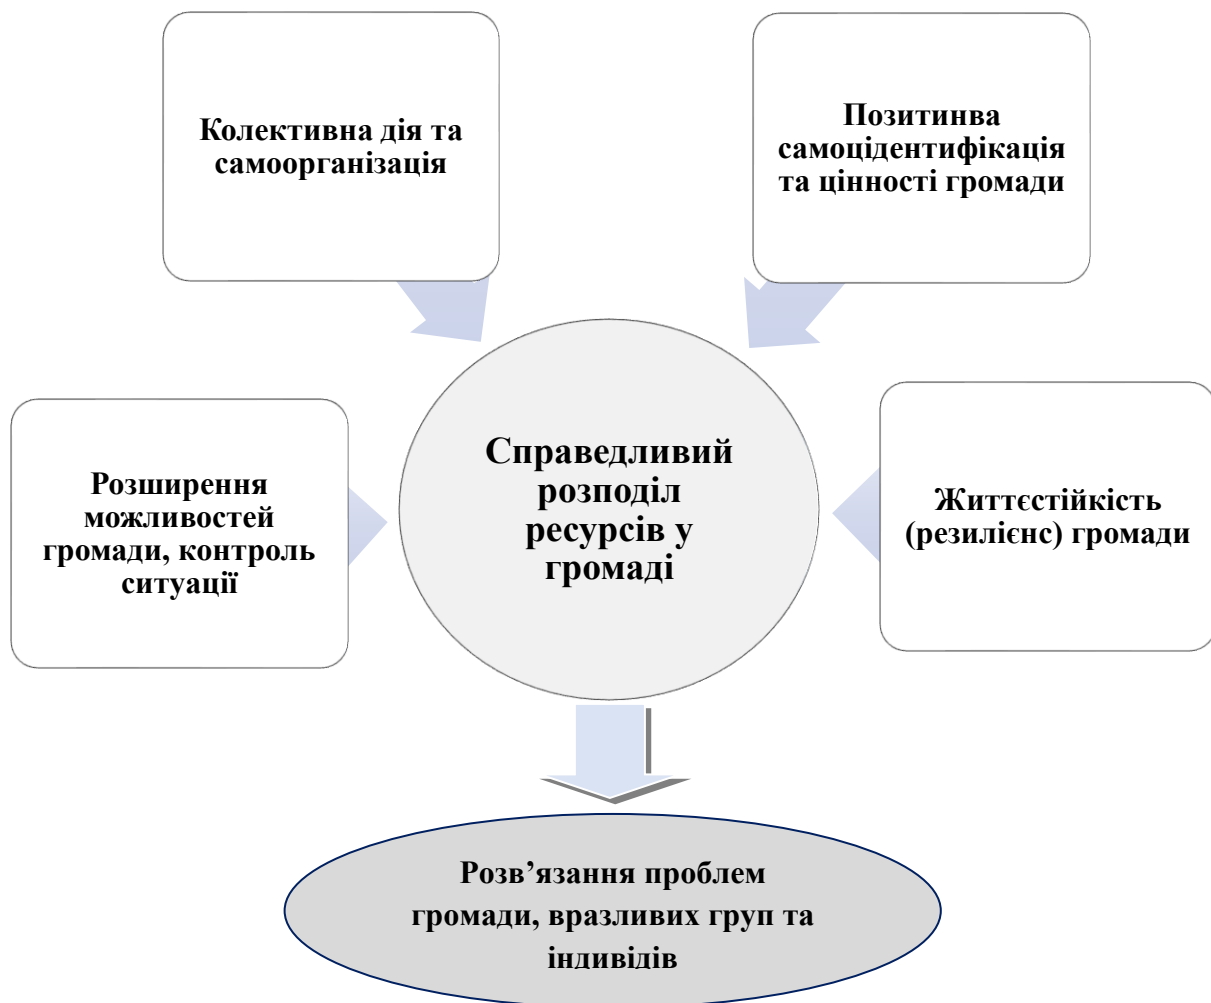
Колективна дія та самоорганізація

Позитинва самоцідентифікація та цінності громади

Розширення можливостей громади, контроль ситуації

Справедливий розподіл ресурсів у громаді

Життєстійкість (резилієнс) громади

Розв’язання проблем громади, вразливих груп та індивідів